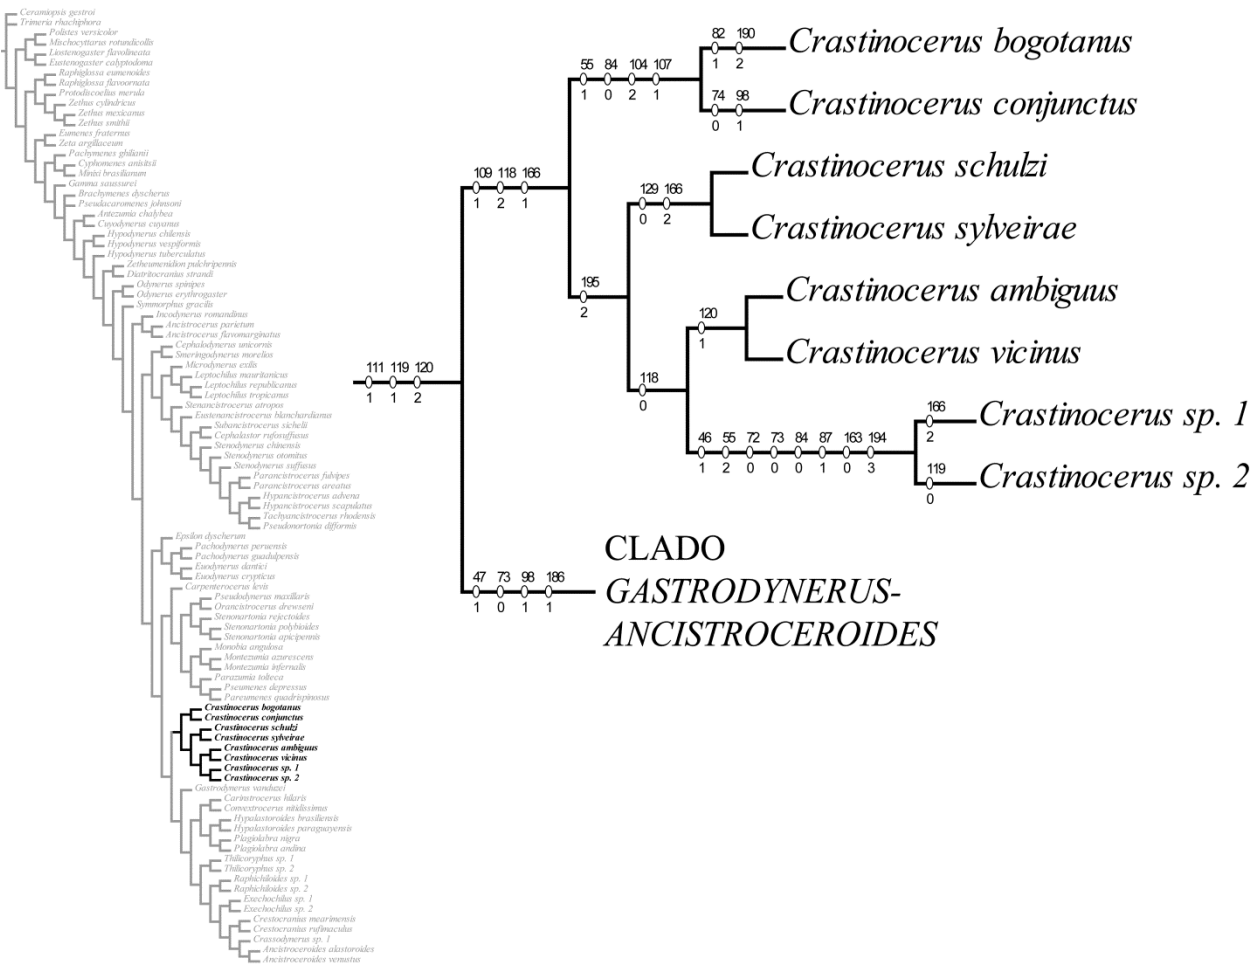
Ceramiopsis gestroi
Trimeria rhachiphora
Polistes versicolor
Mischocyttarus rotundicollis
Liostenogaster flavolineata
Eustenogaster calyptodoma
Raphiglossa eumenoides
Raphiglossa flavoornata
Protodiscoelius merula
Zethus cylindricus
Zethus mexicanus
Zethus smithii
Eumenes fraternus
Zeta argillaceum
Pachymenes ghiliani
Cyphomenes anisitsii
Minixi brasilianum
Gamma saussurei
Brachymenes dyscherus
Pseudacaromenes johnsoni
Artezumia chalybea
Cuyodynerus cuyanus
Hypodynerus chilensis
Hypodynerus vespiformis
Hypodynerus tuberculatus
Zethumenidion pulchripennis
Diatriocranius strandi
Odynerus spinipes
Odynerus erythrogaster
Symmorphus gracilis
Incodynerus romandinus
Ancistrocerus parietum
Ancistrocerus flavomarginatus
Cephalodynerus unicornis
Smeringodynerus morelius
Microdynerus exilis
Leptochilus mauritanicus
Leptochilus republicanus
Leptochilus tropicanus
Stenancistrocerus atropos
Eustenancistrocerus blanchardianus
Subancistrocerus sichelii
Cephalastor rufonigflaus
Stenodynerus chinensis
Stenodynerus otomitus
Stenodynerus suffusus
Parancistrocerus fulvipes
Parancistrocerus areatus
Hypancistrocerus advena
Hypancistrocerus scapulatus
Tachyancistrocerus rhodensis
Pseudonortonia difformis
Epsilon dyscherum
Pachodynerus peruensis
Pachodynerus guadulpensis
Euodynerus dantici
Euodynerus crypticus
Carpenterocerus levis
Pseudodynerus maxillaris
Orancistrocerus drewseni
Stenonartonia rejectoides
Stenonartonia polybioides
Stenonartonia apicipennis
Monobia angulosa
Montezumia azurescens
Montezumia infernalis
Parazumia tolteca
Pseumenes depressus
Paraumenes quadrispinosus
Crastinocerus bogotanus
Crastinocerus conjunctus
Crastinocerus schulzi
Crastinocerus sylveirae
Crastinocerus ambiguus
Crastinocerus vicinus
Crastinocerus sp. 1
Crastinocerus sp. 2
Gastrodynerus vandykei
Carinstrocerus hilaris
Convextrocerus nitidissimus
Hypalastoroides brasiliensis
Hypalastoroides paraguayensis
Plagiolabra nigra
Plagiolabra andina
Thilocoryphus sp. 1
Thilocoryphus sp. 2
Raphichiloides sp. 1
Raphichiloides sp. 2
Esechochilus sp. 1
Esechochilus sp. 2
Crestocranius mearimensis
Crestocranius rufinacidus
Crassodynerus sp. 1
Ancistroceroides alastoroides
Ancistroceroides venustus

111 119 120
1 1 2
109 118 166
1 2 1
55 84 104 107
1 0 2 1
82 190
1 2
Crastinocerus bogotanus
74 98
0 1
Crastinocerus conjunctus
129 166
0 2
Crastinocerus schulzi
Crastinocerus sylveirae
195
2
120
1
Crastinocerus ambiguus
Crastinocerus vicinus
118
0
46 55 72 73 84 87 163 194
1 2 0 0 0 1 0 3
166
2
Crastinocerus sp. 1
119
0
Crastinocerus sp. 2
47 73 98 186
1 0 1 1
CLADO
GASTRODYNERUS-ANCISTROCEROIDES